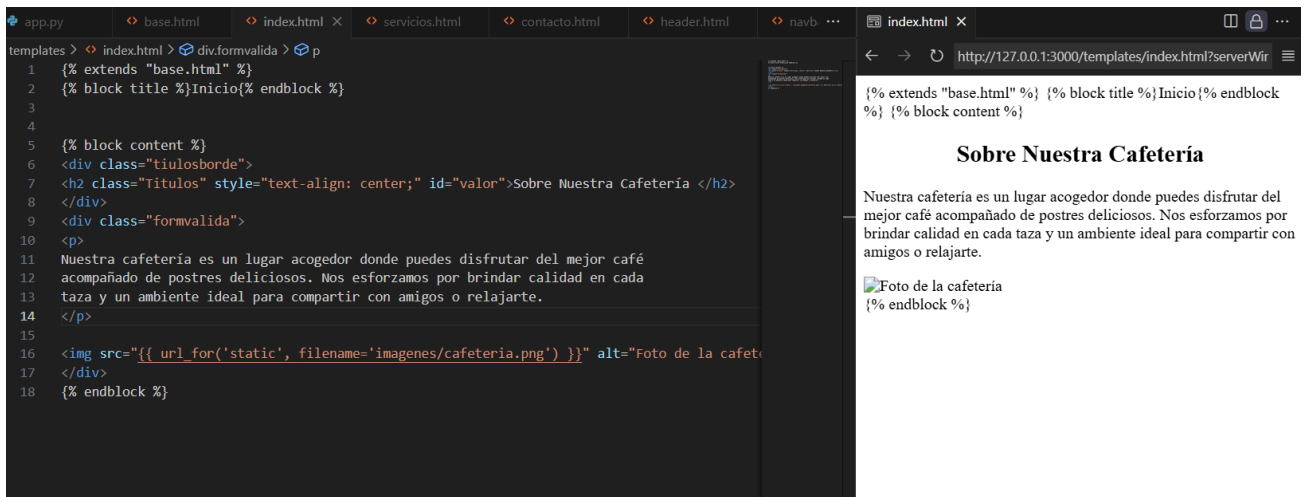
app.py | base.html | index.html × | servicios.html | contacto.html | header.html | navb ···

templates > index.html > div.formvalida > p

1 {% extends "base.html" %}
2 {% block title %}Inicio{% endblock %}
3
4
5 {% block content %}
6 <div class="tiulosborde">
7 <h2 class="Titulos" style="text-align: center;" id="valor">Sobre Nuestra Cafetería </h2>
8 </div>
9 <div class="formvalida">
10 <p>
11 Nuestra cafetería es un lugar acogedor donde puedes disfrutar del mejor café
12 acompañado de postres deliciosos. Nos esforzamos por brindar calidad en cada
13 taza y un ambiente ideal para compartir con amigos o relajarte.
14 </p>
15
16 <img src="{{ url_for('static', filename='imagenes/cafeteria.png') }}" alt="Foto de la cafete
17 </div>
18 {% endblock %}

index.html ×

http://127.0.0.1:3000/templates/index.html?serverWir

{% extends "base.html" %} {% block title %}Inicio{% endblock %} {% block content %}

Sobre Nuestra Cafetería

Nuestra cafetería es un lugar acogedor donde puedes disfrutar del mejor café acompañado de postres deliciosos. Nos esforzamos por brindar calidad en cada taza y un ambiente ideal para compartir con amigos o relajarte.

Foto de la cafetería
{% endblock %}